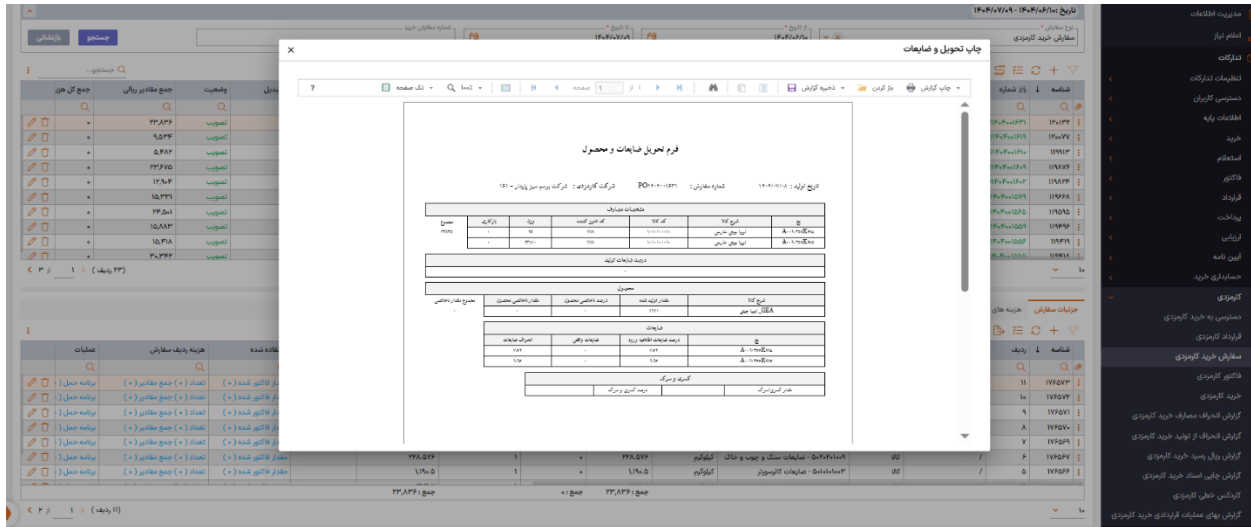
چاپ تحویل و ضایعات

چاپ گزارش | باز کردن | ذخیره گزارش | صفحه 1 از 1 | تک صفحه | 100٪ | ?

فرم تحویل ضایعات و محصول

تاریخ تولید : ۱۴۰۴/۰۷/۰۸ | شماره سفارش : PO۱۱-۰۴-۰۰۵۳۱ | شرکت کارمزدی : شرکت پرسو سبز پایدار - ۱۵۱

مشخصات مصارف

| ج | شرح کالا | کد کالا | کد تامین کننده | ورود | بازگردانی | مصرف |
|---|---|---|---|---|---|---|
| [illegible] | لپنا جهانی خارجی | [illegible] | ۱۷۸ | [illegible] | ۰ | ۱۲۸۳۶ |
| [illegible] | لپنا جهانی خارجی | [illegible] | ۱۷۸ | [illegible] | ۰ | |

درصد ضایعات تولید
۰

محصول

| شرح کالا | مقدار تولید شده | درصد ناخالصی محصول | مقدار ناخالصی محصول | مجموع مقدار ناخالصی |
|---|---|---|---|---|
| GEA_لپنا جهانی | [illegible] | | | ۰ |

ضایعات

| ج | درصد ضایعات اظهاری ورود | ضایعات واقعی | انحراف ضایعات |
|---|---|---|---|
| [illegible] | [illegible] | ۰ | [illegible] |
| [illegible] | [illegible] | ۰ | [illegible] |

کسری و سرک

| مقدار کسری/سرک | درصد کسری و سرک | |
|---|---|---|
| | | |

مدیریت اطلاعات
اعلام نیاز
تدارکات
تنظیمات تدارکات
دسترسی کاربران
اطلاعات پایه
خرید
استعلام
فاکتور
قرارداد
پرداخت
ارزیابی
آیین نامه
حسابداری خرید
کارمزدی
دسترسی به خرید کارمزدی
قرارداد کارمزدی
سفارش خرید کارمزدی
فاکتور کارمزدی
خرید کارمزدی
گزارش انحراف مصارف خرید کارمزدی
گزارش انحراف از تولید خرید کارمزدی
گزارش چاپ رسید خرید کارمزدی
گزارش چاپی اسناد خرید کارمزدی
کاردکس خطی کارمزدی
گزارش بهای عملیات قراردادی خرید کارمزدی

تاریخ از: ۱۴۰۴/۰۷/۰۹ - ۱۴۰۴/۰۶/۱۰
نوع سفارش: سفارش خرید کارمزدی
جستجو | بازنشانی
جستجو...
شناسه | شماره | جمع کل هزینه | جمع مقادیر ریالی | وضعیت
تصویب
(۲۳ ردیف) 1 از ۳
جزئیات سفارش | هزینه های
شناسه | ردیف | عملیات | هزینه ردیف سفارش
برنامه حمل | تعداد (۰) جمع مقادیر (۰) | مقدار فاکتور شده (۰)
۵۰۰۲۰۲۰۱۰۰۹ - ضایعات سنگ و چوب و خاک | کیلوگرم | ۲۲۸.۵۷۶
۵۰۱۰۱۰۱۰۰۳ - ضایعات کارتن‌وزر | کیلوگرم | ۱,۱۹۰.۵
جمع : ۲۳,۸۳۶ | جمع : ۰
(۱۱ ردیف) 1 از ۲